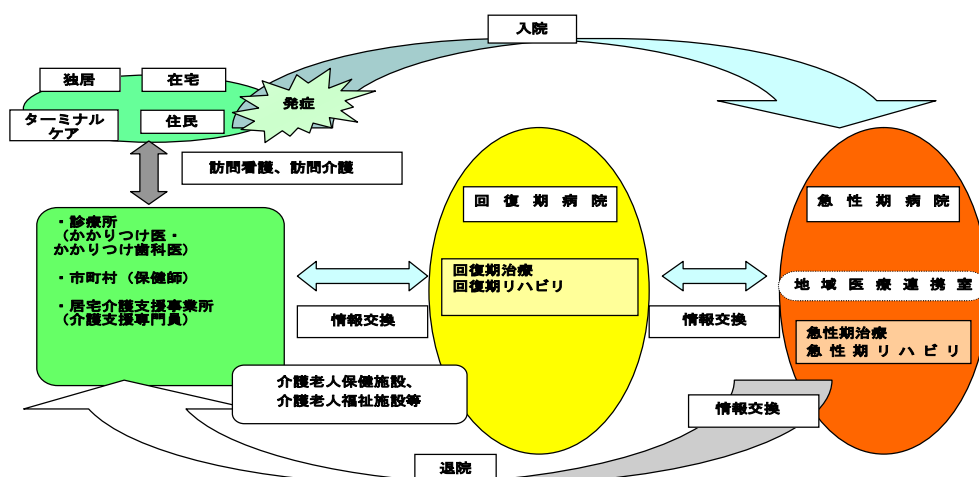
入院

独居
在宅
ターミナルケア
住民

発症

訪問看護、訪問介護

・診療所
（かかりつけ医・かかりつけ歯科医）

・市町村（保健師）

・居宅介護支援事業所
（介護支援専門員）

情報交換

回 復 期 病 院

回復期治療
回復期リハビリ

情報交換

急 性 期 病 院

地 域 医 療 連 携 室

急性期治療
急 性 期 リ ハ ビ リ

介護老人保健施設、
介護老人福祉施設等

情報交換

退院